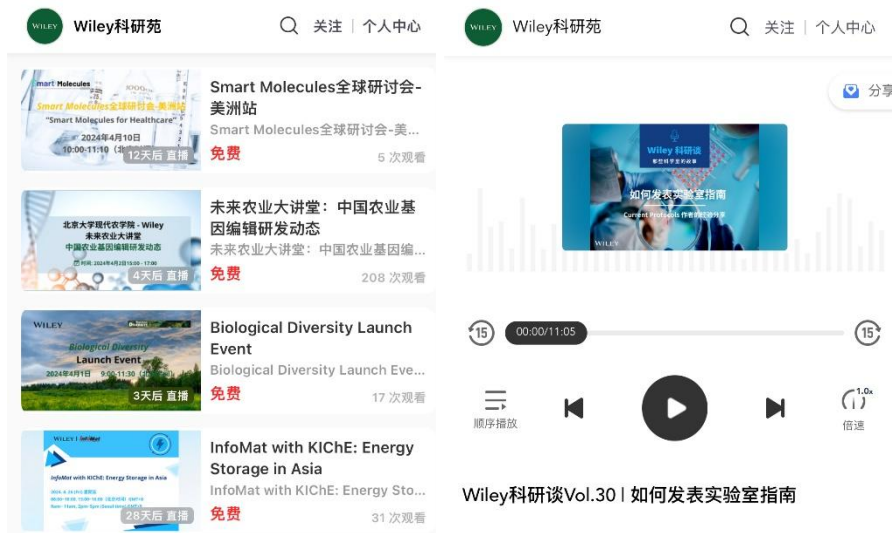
WILEY Wiley科研苑 关注 | 个人中心

mart Molecules
Smart Molecules全球研讨会-美洲站
"Smart Molecules for Healthcare"
2024年4月10日
10:00-11:10 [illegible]
12天后 直播
Smart Molecules全球研讨会-美洲站
Smart Molecules全球研讨会-美...
免费
5 次观看

北京大学现代农学院 · Wiley
未来农业大讲堂
中国农业基因编辑研发动态
4天后 直播
未来农业大讲堂：中国农业基因编辑研发动态
未来农业大讲堂：中国农业基因编...
免费
208 次观看

WILEY
Biological Diversity
Launch Event
2024年4月1日 9:00-11:30 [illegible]
3天后 直播
Biological Diversity Launch Event
Biological Diversity Launch Eve...
免费
17 次观看

WILEY | InfoMat
InfoMat with KIChE: Energy Storage in Asia
28天后 直播
InfoMat with KIChE: Energy Storage in Asia
InfoMat with KIChE: Energy Sto...
免费
31 次观看

WILEY Wiley科研苑 关注 | 个人中心
分享

Wiley科研谈
新世代科学家的故事
如何发表实验室指南
Current Protocols 作者编辑分享
WILEY

15 00:00/11:05 15
顺序播放
1.0x
倍速

Wiley科研谈Vol.30 | 如何发表实验室指南